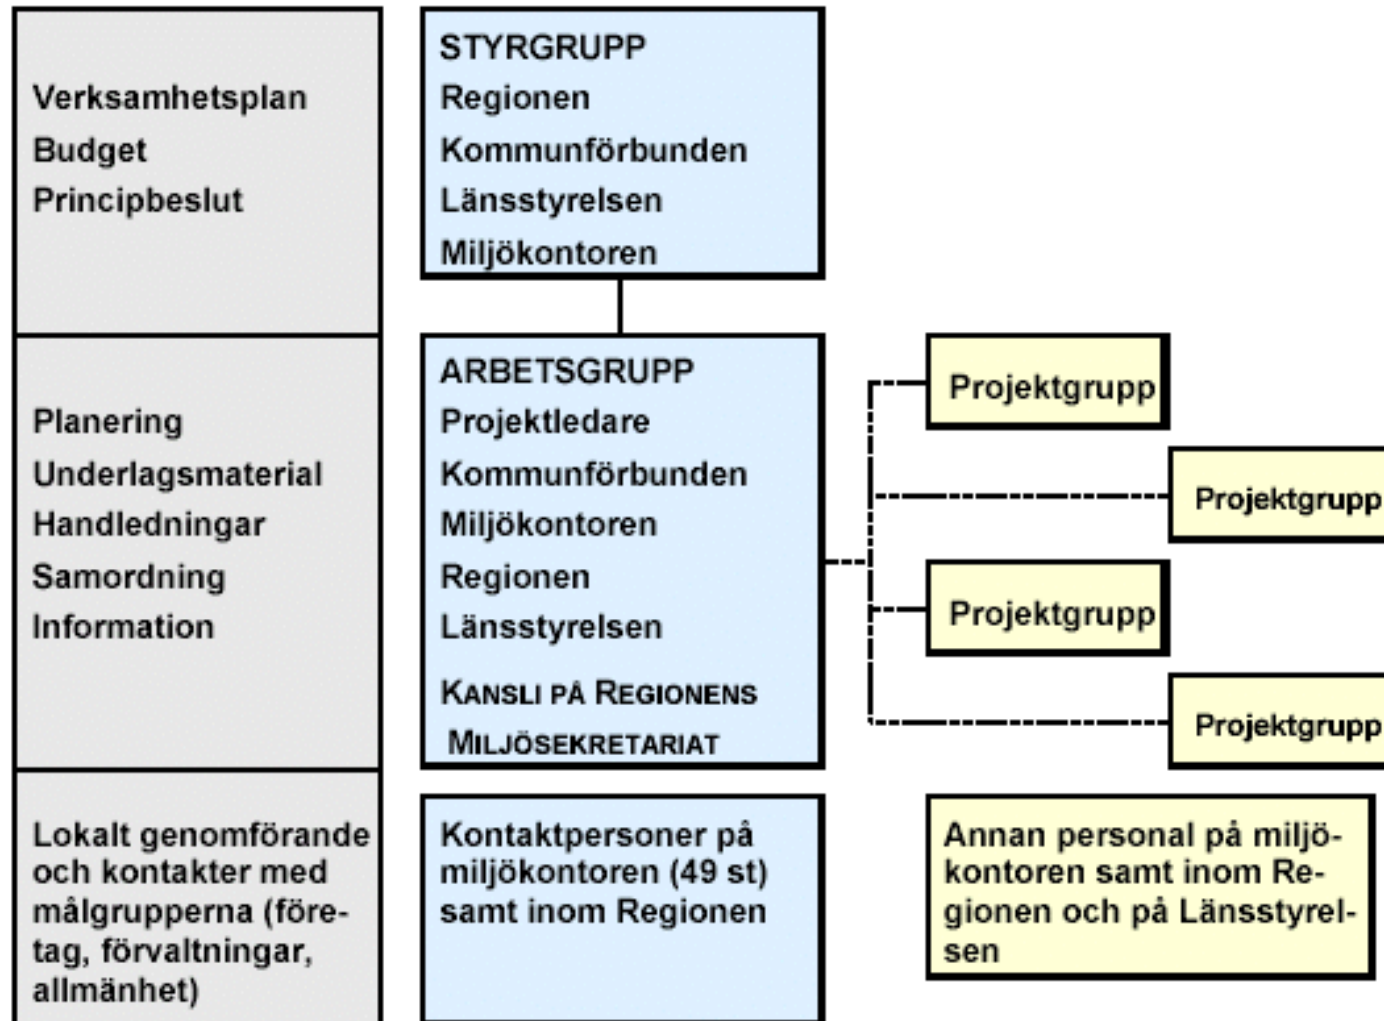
Verksamhetsplan
Budget
Principbeslut

STYRGRUPP
Regionen
Kommunförbunden
Länsstyrelsen
Miljökontoren

Planering
Underlagsmaterial
Handledningar
Samordning
Information

ARBETSGRUPP
Projektledare
Kommunförbunden
Miljökontoren
Regionen
Länsstyrelsen
KANSLI PÅ REGIONENS MILJÖSEKRETARIAT

Projektgrupp

Projektgrupp

Projektgrupp

Projektgrupp

Lokalt genomförande och kontakter med målgrupperna (företag, förvaltningar, allmänhet)

Kontaktpersoner på miljökontoren (49 st) samt inom Regionen

Annan personal på miljökontoren samt inom Regionen och på Länsstyrelsen